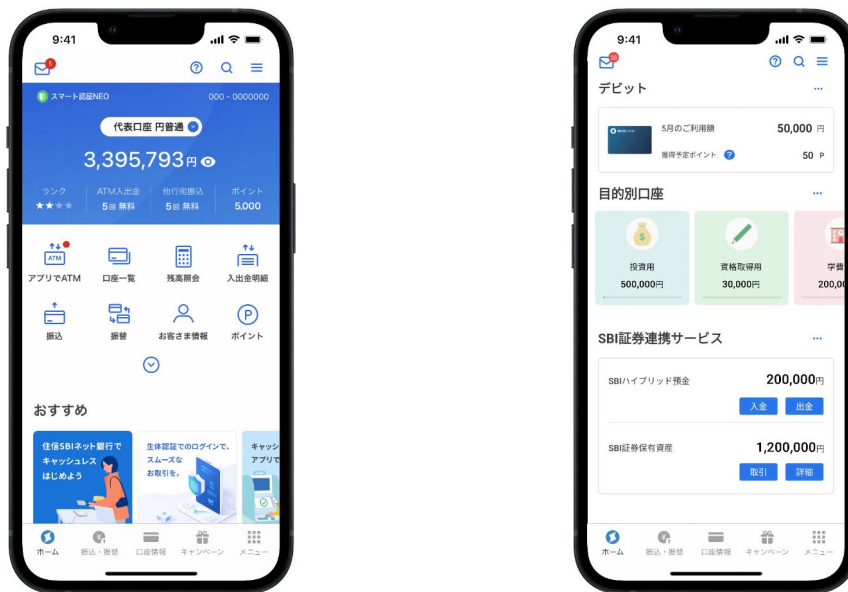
9:41

5

スマート認証NEO
000 - 0000000

代表口座 円普通

3,395,793円

ランク
★★★★

ATM入出金
5回 無料

他行宛振込
5回 無料

ポイント
5,000

ATM
アプリでATM

口座一覧

残高照会

入出金明細

振込

振替

お客さま情報

P
ポイント

おすすめ

住信SBIネット銀行で キャッシュレス はじめよう

生体認証でのログインで、 スムーズな お取引を。

キャッシ アプリで

ホーム
振込・振替
口座情報
キャンペーン
メニュー

9:41

デビット

5月のご利用額
50,000 円

獲得予定ポイント
50 P

目的別口座

投資用
500,000円

資格取得用
30,000円

学費
200,0

SBI証券連携サービス

SBIハイブリッド預金
200,000円

入金
出金

SBI証券保有資産
1,200,000円

取引
詳細

ホーム
振込・振替
口座情報
キャンペーン
メニュー